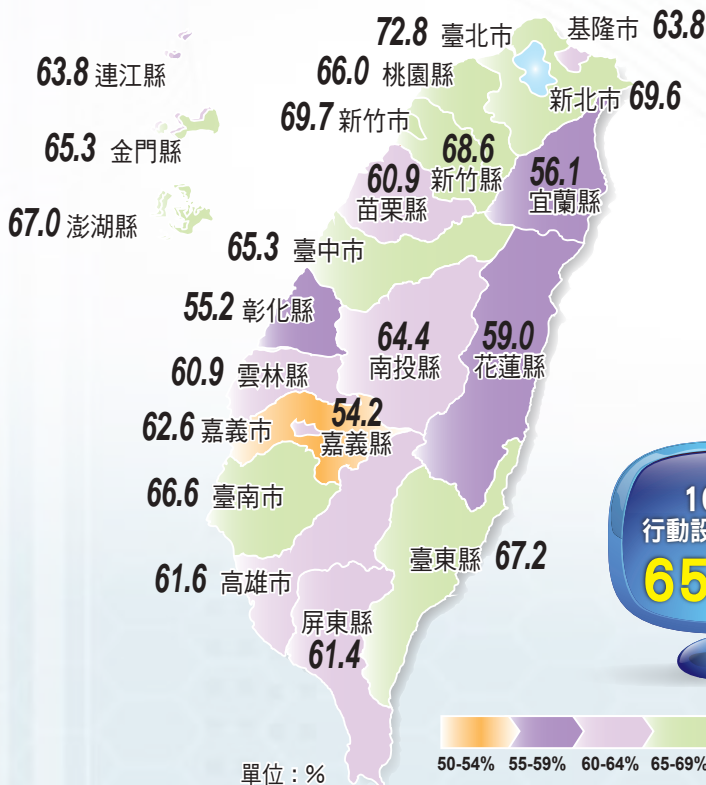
72.8 臺北市
基隆市 63.8
63.8 連江縣
66.0 桃園縣
新北市 69.6
69.7 新竹市
65.3 金門縣
68.6 新竹縣
60.9 苗栗縣
56.1 宜蘭縣
67.0 澎湖縣
65.3 臺中市
55.2 彰化縣
64.4 南投縣
59.0 花蓮縣
60.9 雲林縣
62.6 嘉義市
54.2 嘉義縣
66.6 臺南市
臺東縣 67.2
61.6 高雄市
屏東縣 61.4
10
行動設
65
單位：%
50-54% 55-59% 60-64% 65-69%